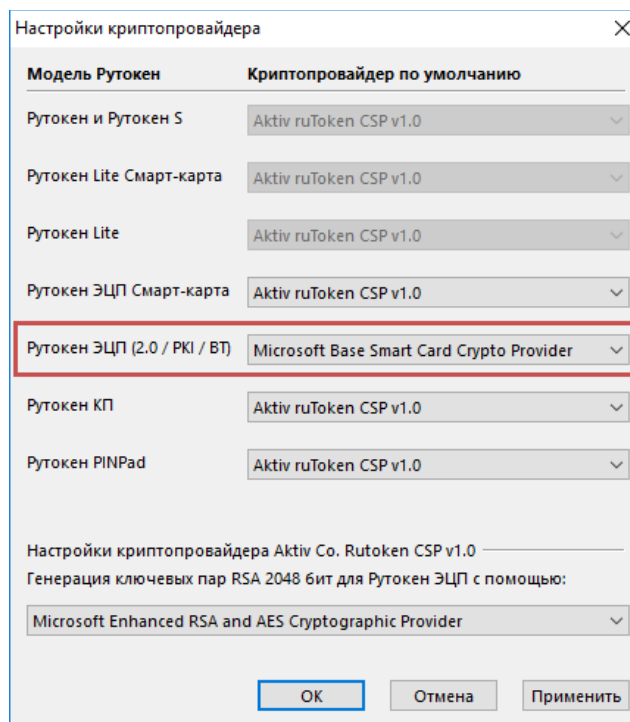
Настройки криптопровайдера

Модель Рутокен | Криптопровайдер по умолчанию

| Модель Рутокен | Криптопровайдер по умолчанию |
|---|---|
| Рутокен и Рутокен S | Aktiv ruToken CSP v1.0 |
| Рутокен Lite Смарт-карта | Aktiv ruToken CSP v1.0 |
| Рутокен Lite | Aktiv ruToken CSP v1.0 |
| Рутокен ЭЦП Смарт-карта | Aktiv ruToken CSP v1.0 |
| Рутокен ЭЦП (2.0 / PKI / BT) | Microsoft Base Smart Card Crypto Provider |
| Рутокен КП | Aktiv ruToken CSP v1.0 |
| Рутокен PINPad | Aktiv ruToken CSP v1.0 |

Настройки криптопровайдера Aktiv Co. Rutoken CSP v1.0

Генерация ключевых пар RSA 2048 бит для Рутокен ЭЦП с помощью:

Microsoft Enhanced RSA and AES Cryptographic Provider

OK Отмена Применить